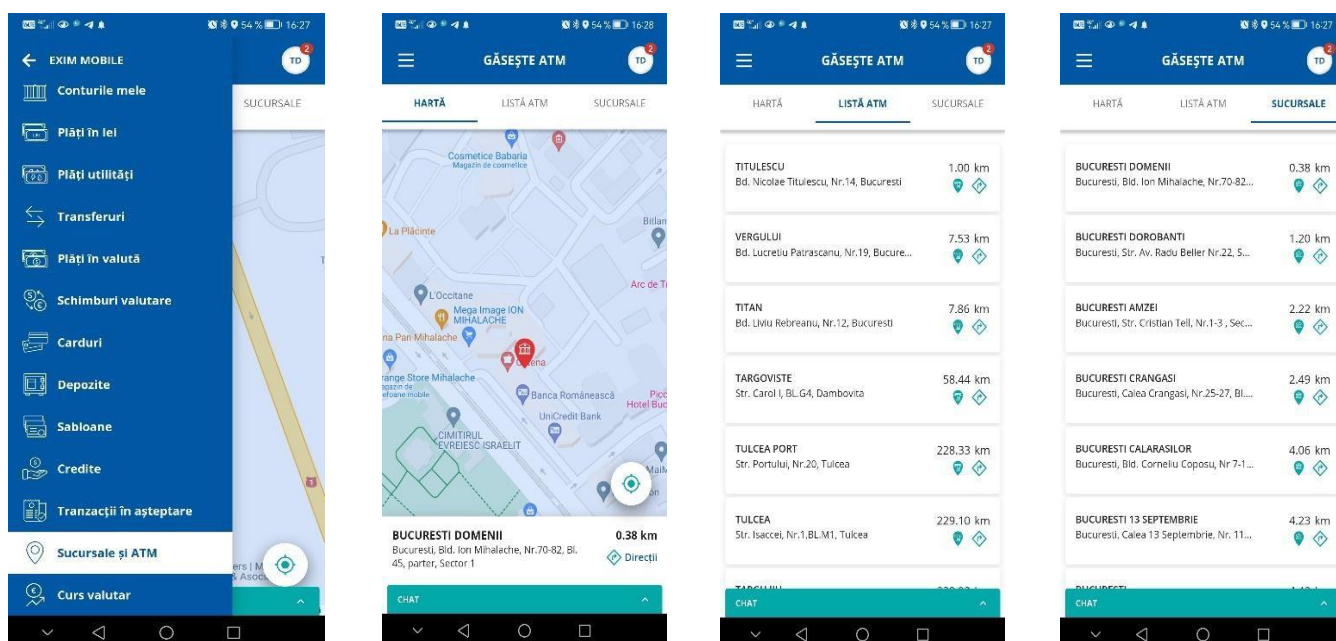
54% 16:27

EXIM MOBILE

TD

Conturile mele

Plăți în lei

Plăți utilități

Transferuri

Plăți în valută

Schimburi valutare

Carduri

Depozite

Sabloane

Credite

Tranzacții în așteptare

Sucursale și ATM

Curs valutar

SUCURSALE

ers | M & Asoc

54% 16:28

GĂSEȘTE ATM

TD

HARTĂ

LISTĂ ATM

SUCURSALE

Cosmetice Babaria Magazin de cosmetice

La Plăcinte

Bitlan

Arc de T

L'Occitane

Mega Image ION MIHALACHE

na Pan Mihalache

ange Store Mihalache

Banca Românească

Hotel Buc

UniCredit Bank

CIMITIRUL EVREIESC ISRAELIT

BUCURESTI DOMENII

0.38 km

Bucuresti, Bld. Ion Mihalache, Nr.70-82, Bl. 45, parter, Sector 1

Direcții

CHAT

54% 16:27

GĂSEȘTE ATM

TD

HARTĂ

LISTĂ ATM

SUCURSALE

TITULESCU
Bd. Nicolae Titulescu, Nr.14, Bucuresti
1.00 km

VERGULUI
Bd. Lucretiu Patrascanu, Nr.19, Bucure...
7.53 km

TITAN
Bd. Liviu Rebreanu, Nr.12, Bucuresti
7.86 km

TARGOVISTE
Str. Carol I, BL.G4, Dambovita
58.44 km

TULCEA PORT
Str. Portului, Nr.20, Tulcea
228.33 km

TULCEA
Str. Isaccei, Nr.1,BL.M1, Tulcea
229.10 km

CHAT

54% 16:27

GĂSEȘTE ATM

TD

HARTĂ

LISTĂ ATM

SUCURSALE

BUCURESTI DOMENII
Bucuresti, Bld. Ion Mihalache, Nr.70-82...
0.38 km

BUCURESTI DOROBANTI
Bucuresti, Str. Av. Radu Beller Nr.22, S...
1.20 km

BUCURESTI AMZEI
Bucuresti, Str. Cristian Tell, Nr.1-3 , Sec...
2.22 km

BUCURESTI CRANGASI
Bucuresti, Calea Crangasi, Nr.25-27, Bl....
2.49 km

BUCURESTI CALARASILOR
Bucuresti, Bld. Corneliu Coposu, Nr 7-1...
4.06 km

BUCURESTI 13 SEPTEMBRIE
Bucuresti, Calea 13 Septembrie, Nr. 11...
4.23 km

CHAT